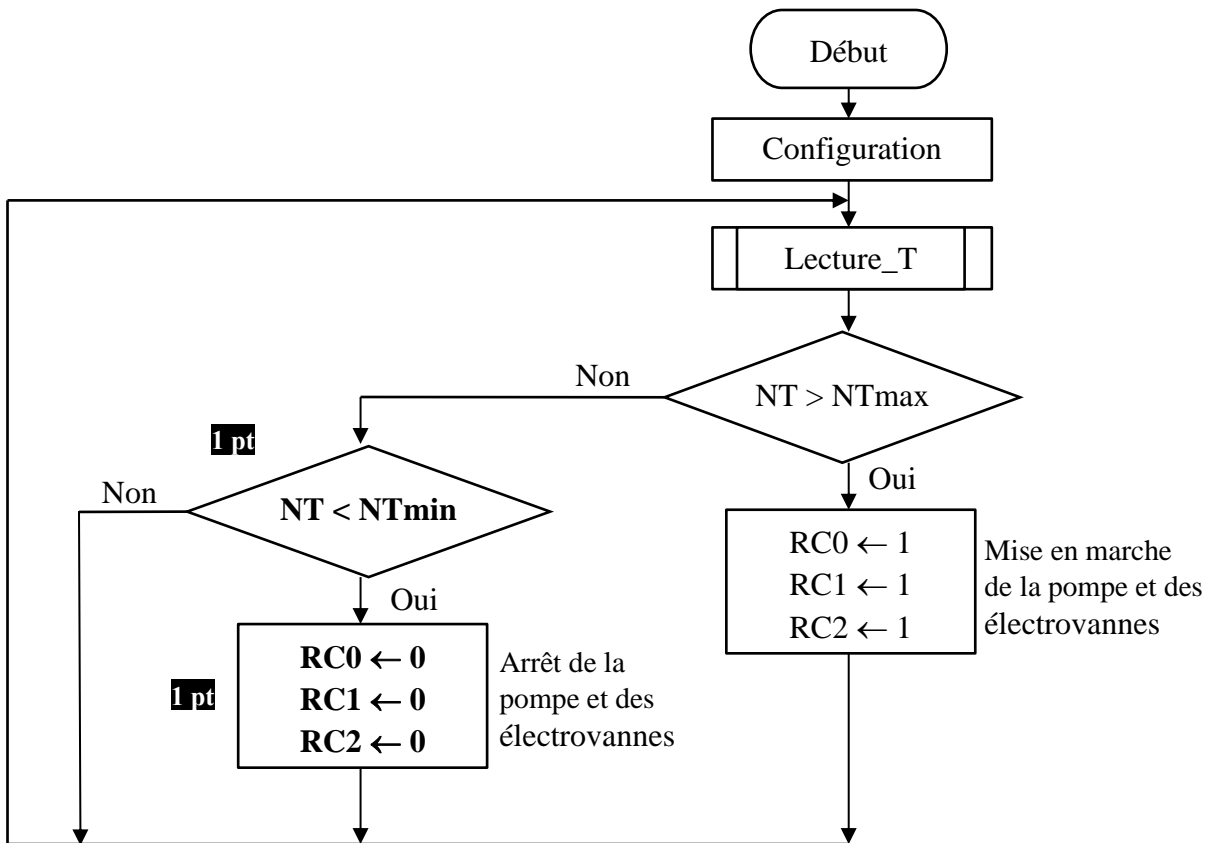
Début

Configuration

Lecture_T

Non

NT > NTmax

1 pt

Non

NT < NTmin

Oui

Oui

RC0 ← 1
RC1 ← 1
RC2 ← 1

Mise en marche de la pompe et des électrovannes

RC0 ← 0
RC1 ← 0
RC2 ← 0

1 pt

Arrêt de la pompe et des électrovannes